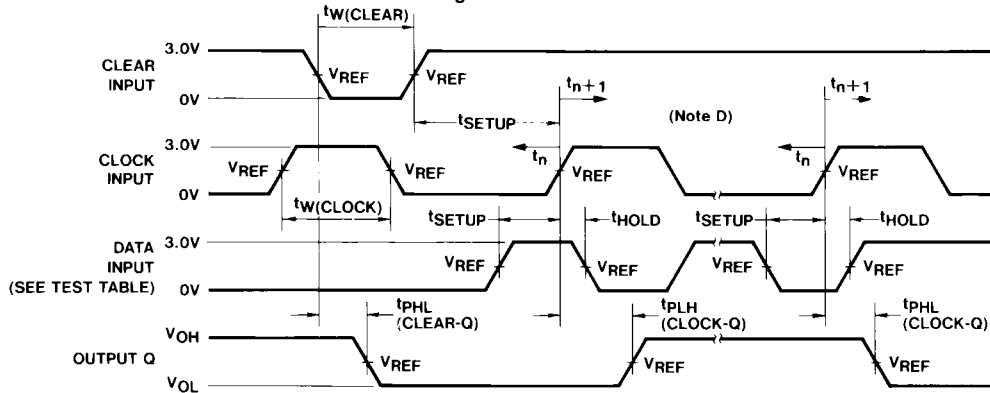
$t_{W(CLEAR)}$

3.0V
CLEAR INPUT
0V
$V_{REF}$
$V_{REF}$
$t_{n+1}$
$t_{SETUP}$
(Note D)
$t_{n+1}$

3.0V
CLOCK INPUT
0V
$V_{REF}$
$V_{REF}$
$t_n$
$V_{REF}$
$t_n$
$V_{REF}$
$t_{W(CLOCK)}$

$t_{SETUP}$
$t_{HOLD}$
$t_{SETUP}$
$t_{HOLD}$
3.0V
DATA INPUT
(SEE TEST TABLE)
0V
$V_{REF}$
$V_{REF}$
$V_{REF}$
$V_{REF}$

$t_{PHL}$
(CLEAR-Q)
$t_{PLH}$
(CLOCK-Q)
$t_{PHL}$
(CLOCK-Q)
$V_{OH}$
OUTPUT Q
$V_{OL}$
$V_{REF}$
$V_{REF}$
$V_{REF}$